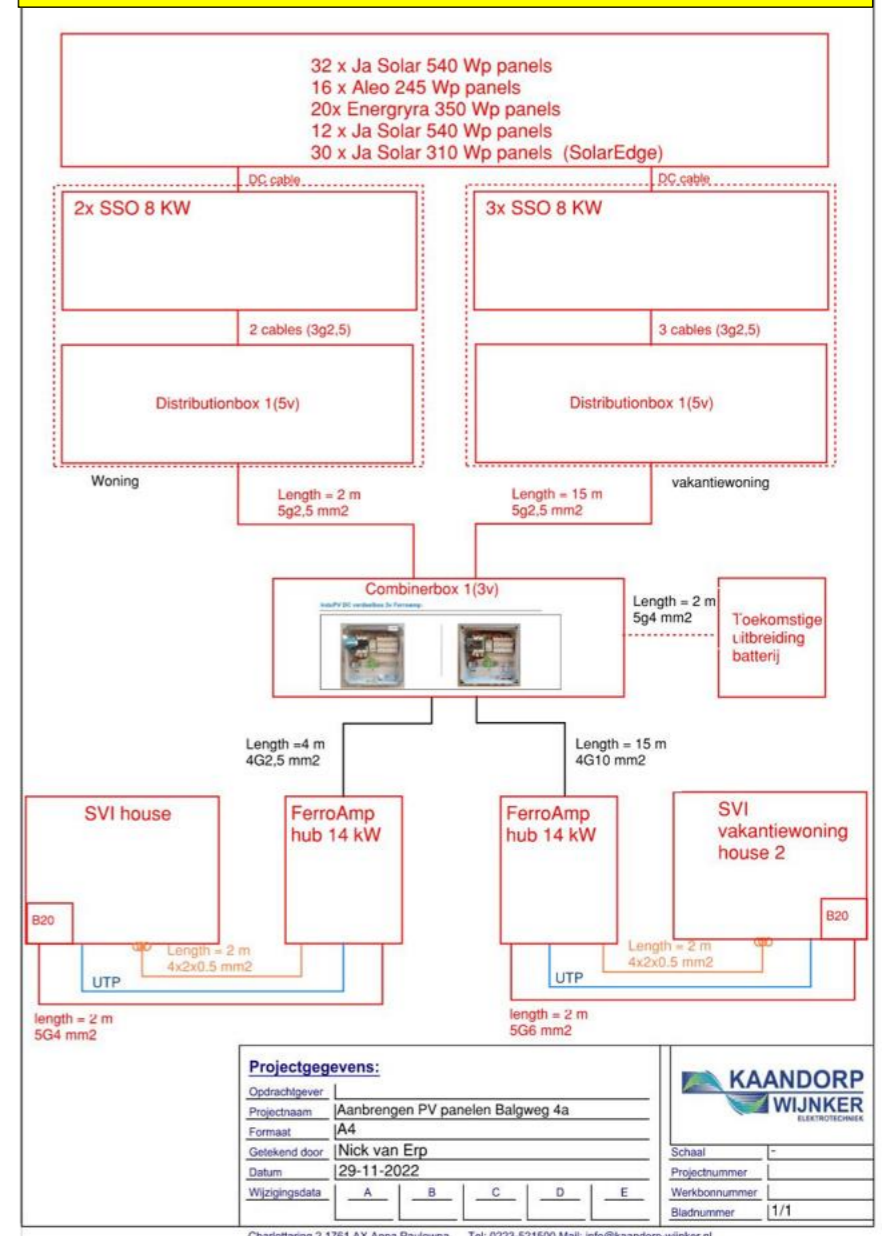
32 x Ja Solar 540 Wp panels
16 x Aleo 245 Wp panels
20x Energryra 350 Wp panels
12 x Ja Solar 540 Wp panels
30 x Ja Solar 310 Wp panels (SolarEdge)

DC cable

DC cable

2x SSO 8 KW

3x SSO 8 KW

2 cables (3g2,5)

3 cables (3g2,5)

Distributionbox 1(5v)

Distributionbox 1(5v)

Woning

vakantiewoning

Length = 2 m
5g2,5 mm2

Length = 15 m
5g2,5 mm2

Combinerbox 1(3v)

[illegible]

Length = 2 m
5g4 mm2

Toekomstige uitbreiding batterij

Length =4 m
4G2,5 mm2

Length = 15 m
4G10 mm2

SVI house

FerroAmp hub 14 kW

FerroAmp hub 14 kW

SVI vakantiewoning house 2

B20

B20

Length = 2 m
4x2x0.5 mm2

Length = 2 m
4x2x0.5 mm2

UTP

UTP

length = 2 m
5G4 mm2

length = 2 m
5G6 mm2

Projectgegevens:

| | |
|---|---|
| Opdrachtgever | |
| Projectnaam | Aanbrengen PV panelen Balgweg 4a |
| Formaat | A4 |
| Getekend door | Nick van Erp |
| Datum | 29-11-2022 |
| Wijzigingsdata | A B C D E |

KAANDORP WIJNKER ELEKTROTECHNIEK

| | |
|---|---|
| Schaal | - |
| Projectnummer | |
| Werkbonnummer | |
| Bladnummer | 1/1 |

Charlottering 2 1761 AX Anna Paulowna Tel: 0223-521500 Mail: info@kaandorp-wijnker.nl